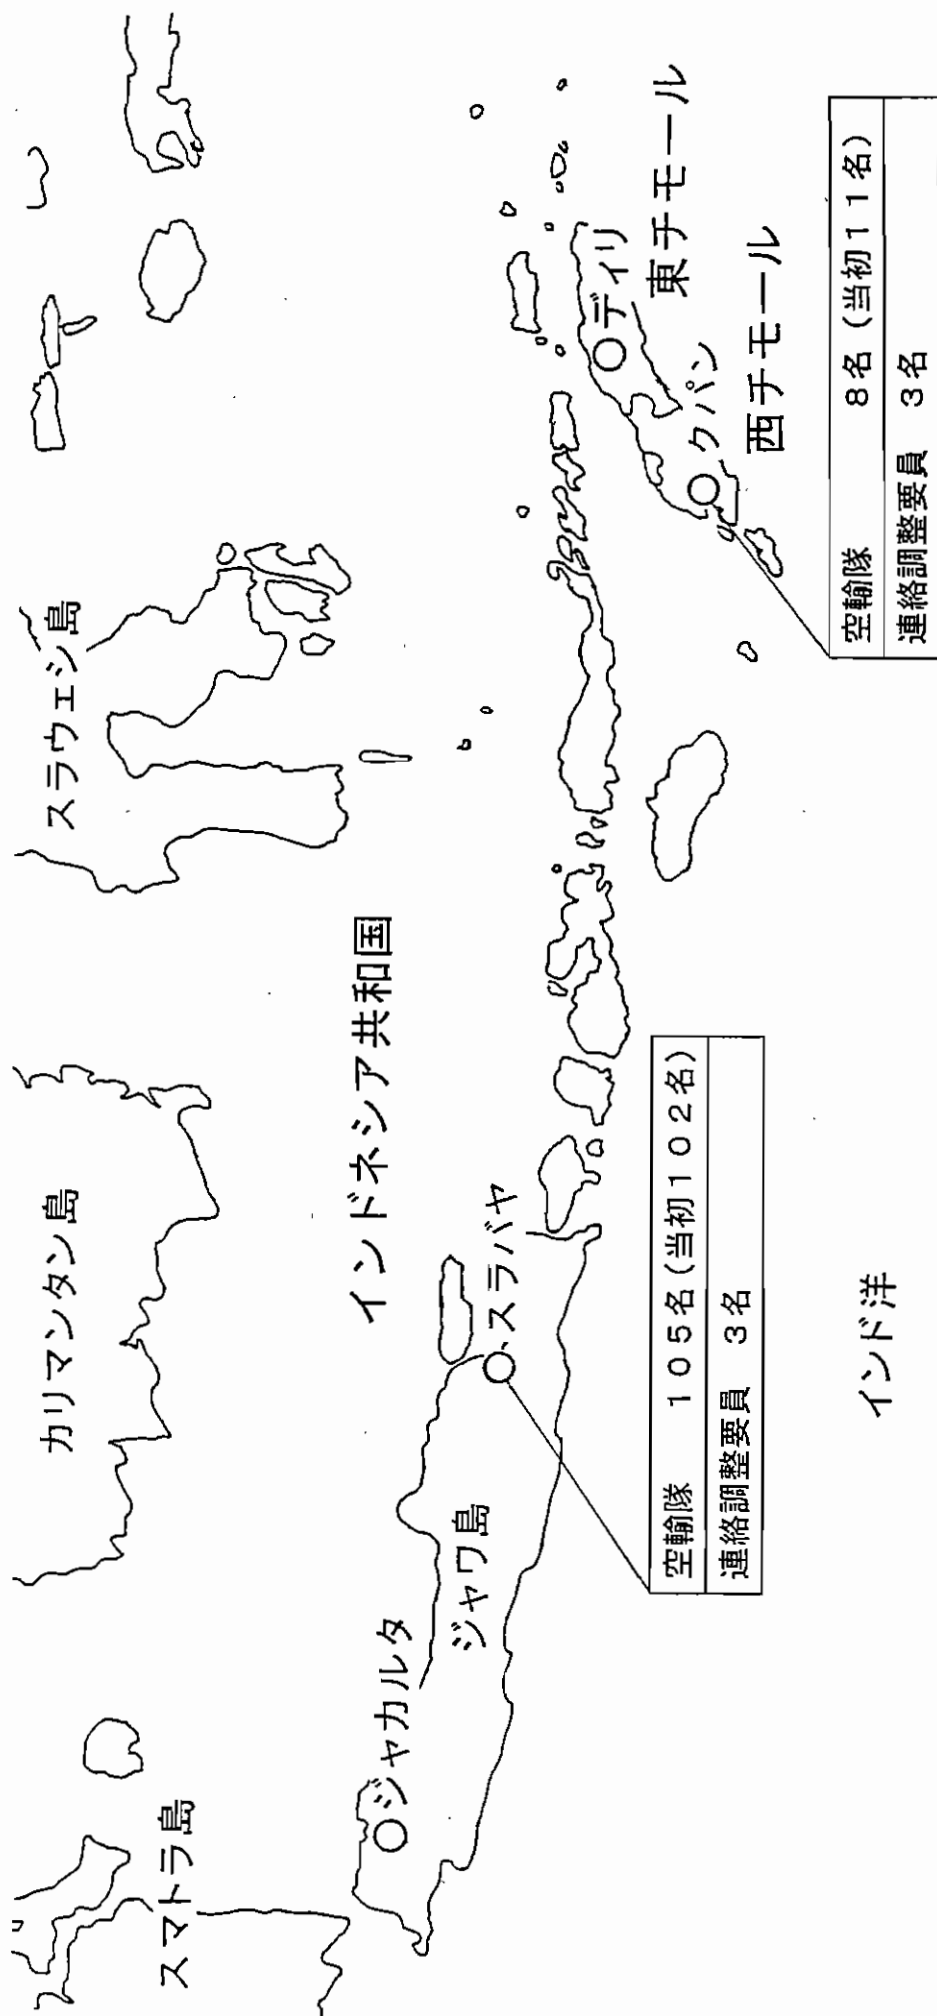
カリマンタン島

スラウェシ島

インドネシア共和国

スマトラ島

ジャカルタ

ジャワ島

スラバヤ

| 空輸隊 | 105名（当初102名） |
|---|---|
| 連絡調整要員 | 3名 |

インド洋

ディリ

東チモール

クパン

西チモール

| 空輸隊 | 8名（当初11名） |
|---|---|
| 連絡調整要員 | 3名 |